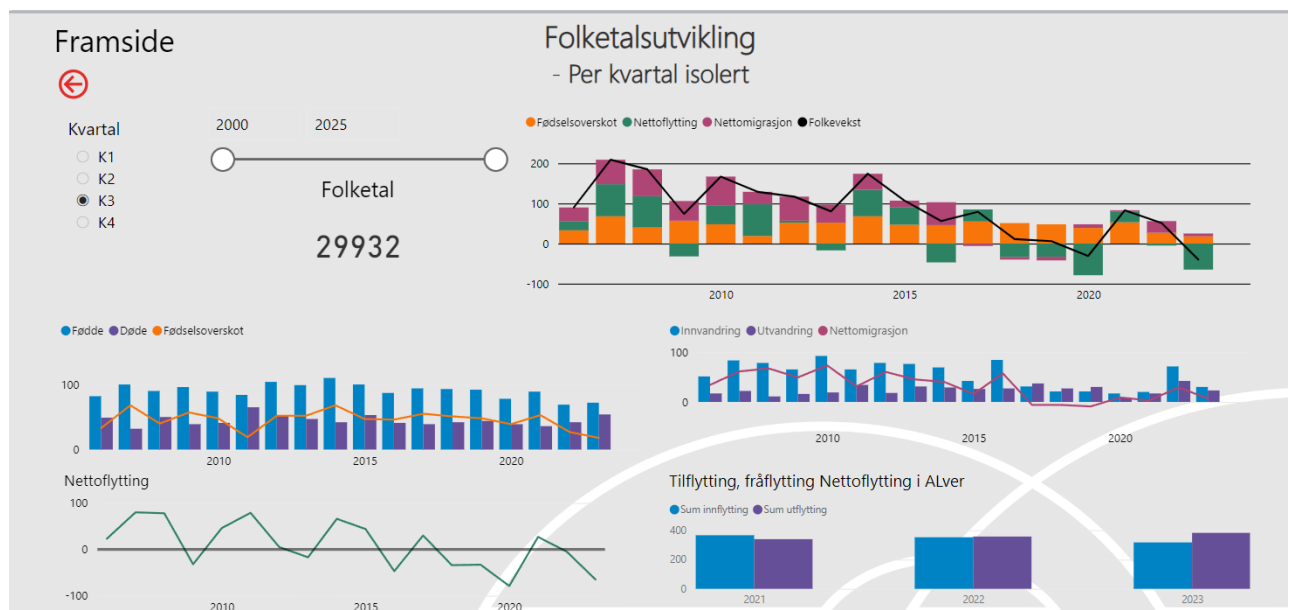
Framside

Folketalsutvikling
- Per kvartal isolert

Kvartal
K1
K2
K3
K4

2000
2025

Folketal
29932

Fødselsoverskot Nettoflytting Nettomigrasjon Folkevekst

200
100
0
-100
2010
2015
2020

Fødde Døde Fødselsoverskot

100
0
2010
2015
2020

Innvandring Utvandring Nettomigrasjon

100
0
2010
2015
2020

Nettoflytting

100
0
-100
2010
2015
2020

Tilflytting, fråflytting Nettoflytting i ALver

Sum innflytting Sum utflytting

400
200
0
2021
2022
2023